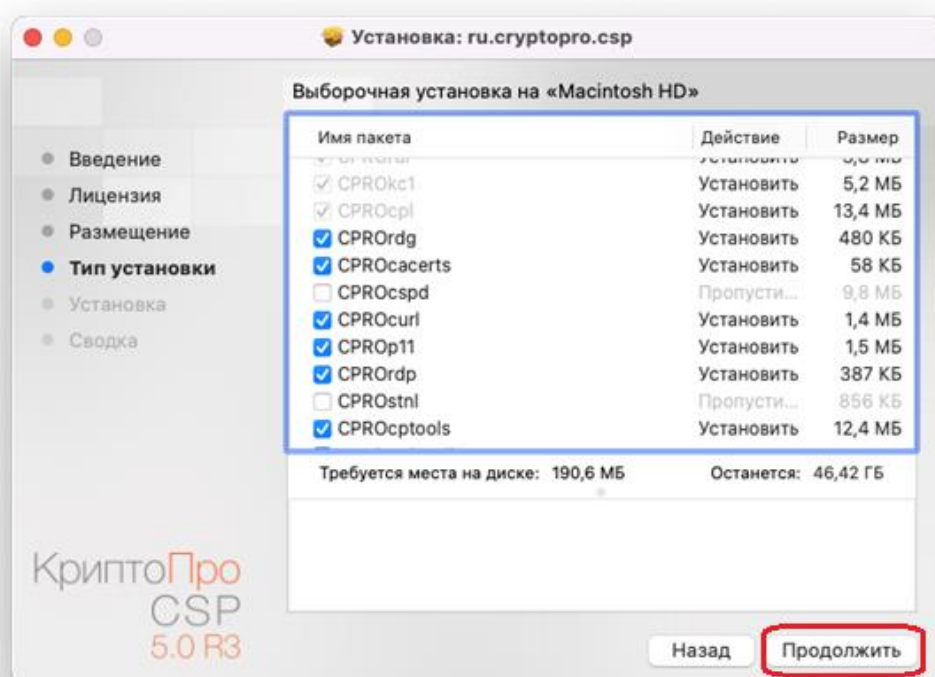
Установка: ru.cryptopro.csp

Введение
Лицензия
Размещение
Тип установки
Установка
Сводка

Выборочная установка на «Macintosh HD»

| Имя пакета | Действие | Размер |
|---|---|---|
| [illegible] | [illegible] | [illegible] |
| CPROkc1 | Установить | 5,2 МБ |
| CPROcpl | Установить | 13,4 МБ |
| CPROrdg | Установить | 480 КБ |
| CPROcacerts | Установить | 58 КБ |
| CPROcspd | Пропусти... | 9,8 МБ |
| CPROcurl | Установить | 1,4 МБ |
| CPROp11 | Установить | 1,5 МБ |
| CPROrdp | Установить | 387 КБ |
| CPROstnl | Пропусти... | 856 КБ |
| CPROcptools | Установить | 12,4 МБ |

Требуется места на диске: 190,6 МБ Останется: 46,42 ГБ

КриптоПро CSP 5.0 R3

Назад
Продолжить